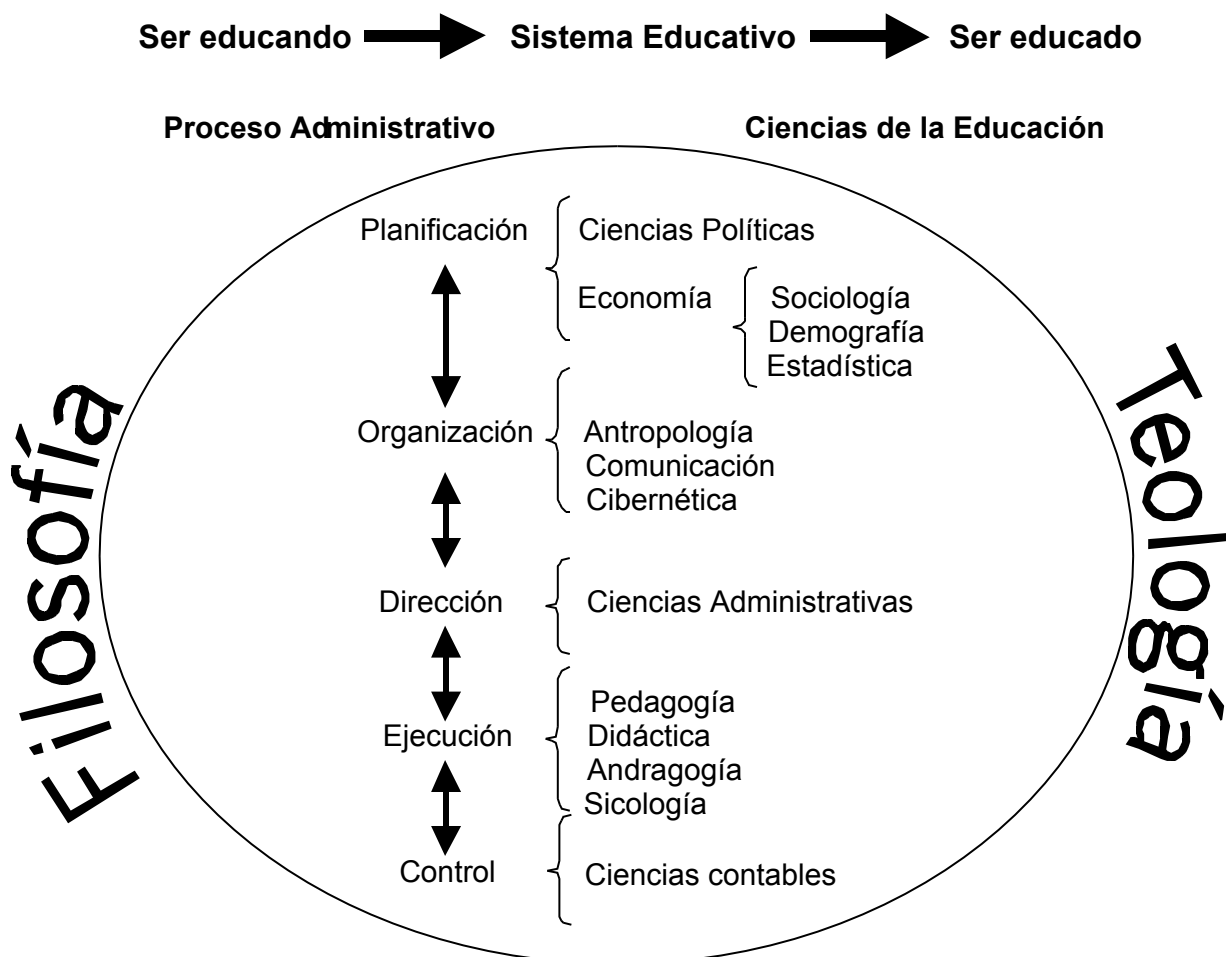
Ser educando Sistema Educativo Ser educado

Proceso Administrativo

Ciencias de la Educación

Filosofía

Teología

Planificación

Ciencias Políticas

Economía

Sociología
Demografía
Estadística

Organización

Antropología
Comunicación
Cibernética

Dirección

Ciencias Administrativas

Ejecución

Pedagogía
Didáctica
Andragogía
Sicología

Control

Ciencias contables